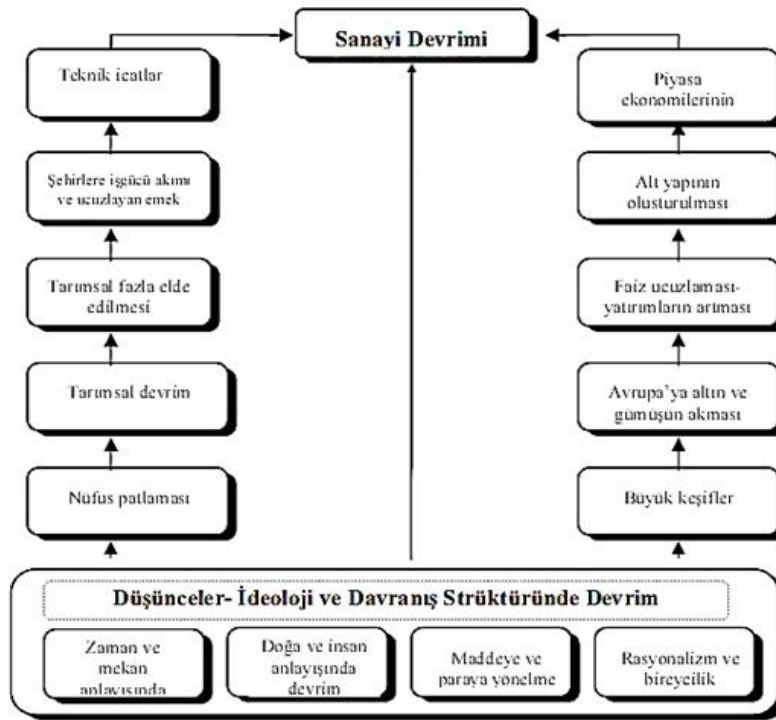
Sanayi Devrimi

Teknik icatlar

Şehirlere işgücü akımı ve ucuzlayan emek

Tarımsal fazla elde edilmesi

Tarımsal devrim

Nüfus patlaması

Piyasa ekonomilerinin

Alt yapının oluşturulması

Faiz ucuzlaması-yatırımların artması

Avrupa'ya altın ve gümüşün akması

Büyük keşifler

Düşünceler- İdeoloji ve Davranış Strüktüründe Devrim

Zaman ve mekan anlayışında

Doğa ve insan anlayışında devrim

Maddeye ve paraya yönelme

Rasyonalizm ve bireycilik